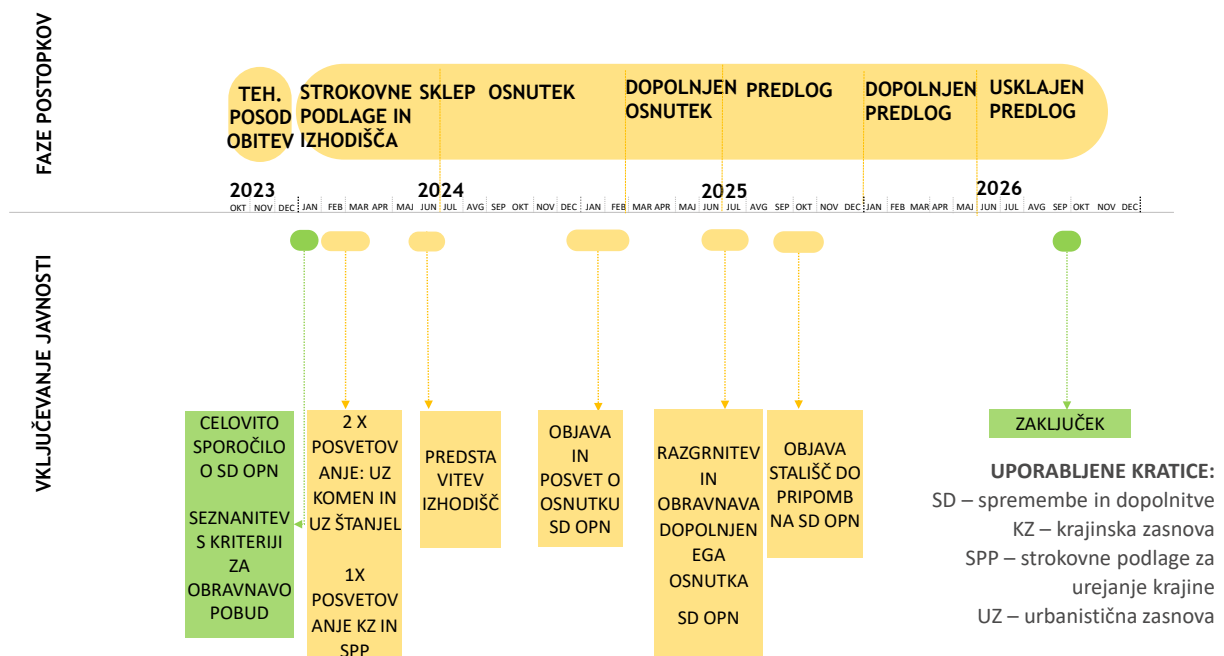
FAZE POSTOPKOV

TEH. POSOD OBITEV

STROKOVNE PODLAGE IN IZHODIŠČA

SKLEP

OSNUTEK

DOPOLNJEN OSNUTEK

PREDLOG

DOPOLNJEN PREDLOG

USKLAJEN PREDLOG

2023 OKT NOV DEC

JAN FEB MAR APR MAJ JUN

2024 JUL AVG SEP OKT NOV DEC JAN FEB MAR APR MAJ JUN

2025 JUL AVG SEP OKT NOV DEC JAN FEB MAR APR MAJ JUN

2026 JUL AVG SEP OKT NOV DEC

VKLJUČEVANJE JAVNOSTI

CELOVITO SPOROČILO O SD OPN

SEZNANITEV S KRITERIJI ZA OBRAVNAVO POBUD

2 X POSVETOVANJE: UZ KOMEN IN UZ ŠTANJEL

1X POSVETOVANJE KZ IN SPP

PREDSTAVITEV IZHODIŠČ

OBJAVA IN POSVET O OSNUTKU SD OPN

RAZGRNITEV IN OBRAVNAVA DOPOLNJENEGA OSNUTKA

SD OPN

OBJAVA STALIŠČ DO PRIPOMB NA SD OPN

ZAKLJUČEK

UPORABLJENE KRATICE:
SD – spremembe in dopolnitve
KZ – krajinska zasnova
SPP – strokovne podlage za urejanje krajine
UZ – urbanistična zasnova